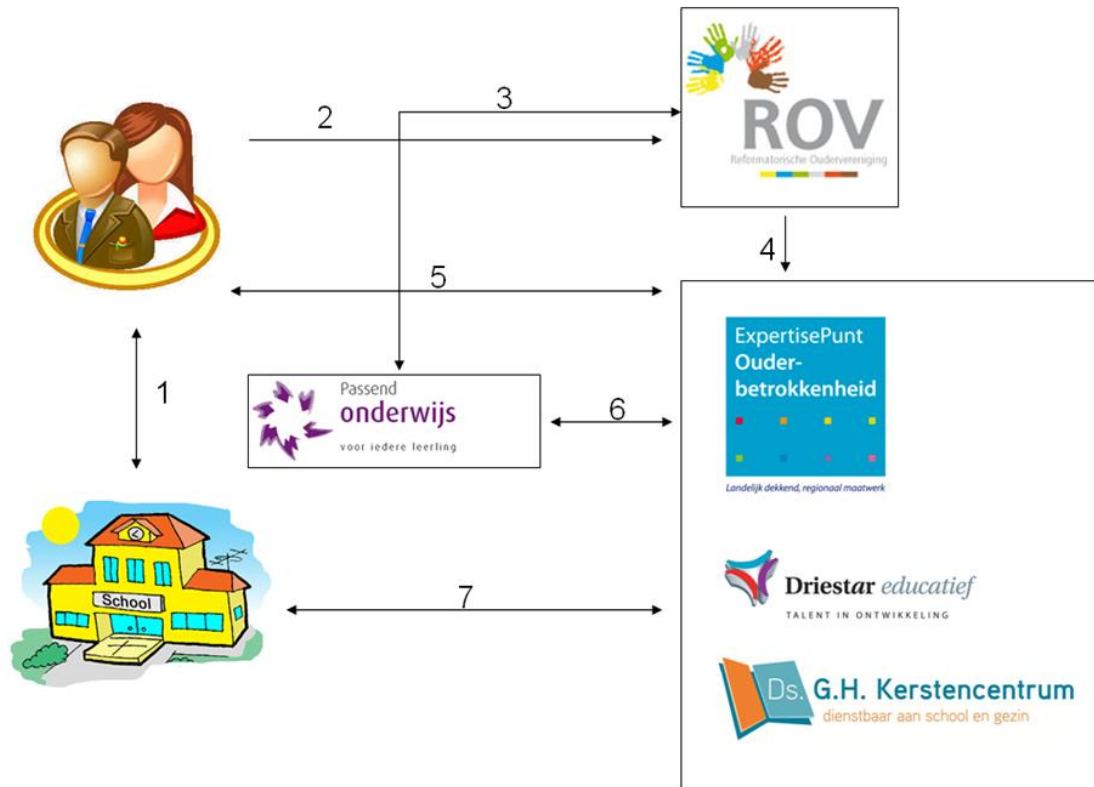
3

2

ROV
Reformatorische Oudervereniging

4

5

1

Passend onderwijs voor iedere leerling

6

ExpertisePunt Ouderbetrokkenheid

Landelijk dekkend, regionaal maatwerk

School

7

Driestar educatief
TALENT IN ONTWIKKELING

Ds. G.H. Kerstencentrum
dienstbaar aan school en gezin